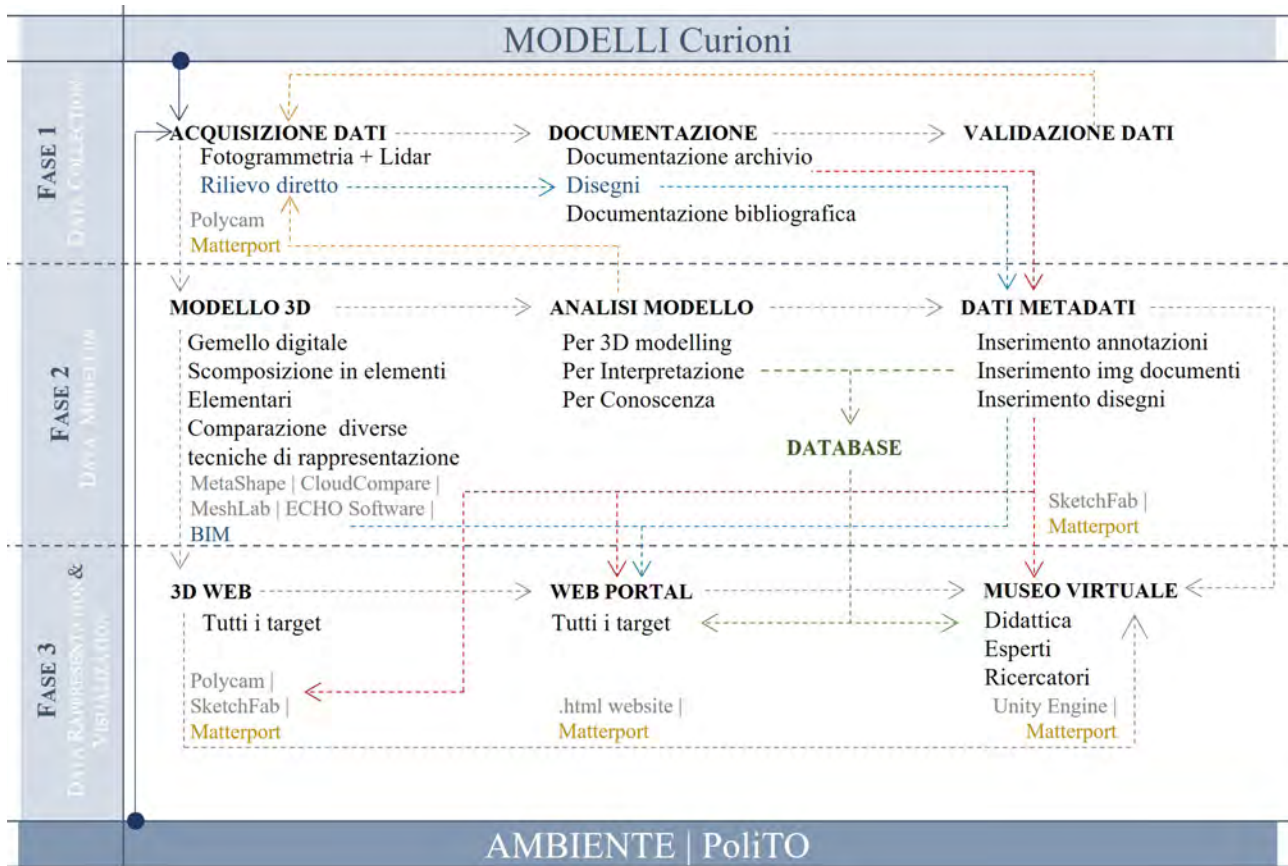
MODELLI Curioni

FASE 1
DATA COLLECTION

ACQUISIZIONE DATI
Fotogrammetria + Lidar
Rilievo diretto
Polycam
Matterport

DOCUMENTAZIONE
Documentazione archivio
Disegni
Documentazione bibliografica

VALIDAZIONE DATI

FASE 2
DATA MODELLING

MODELLO 3D
Gemello digitale
Scomposizione in elementi Elementari
Comparazione diverse tecniche di rappresentazione
MetaShape | CloudCompare | MeshLab | ECHO Software | BIM

ANALISI MODELLO
Per 3D modelling
Per Interpretazione
Per Conoscenza

DATABASE

DATI METADATI
Inserimento annotazioni
Inserimento img documenti
Inserimento disegni
SketchFab |
Matterport

FASE 3
DATA RAPPRESENTATION & VISUALIZATION

3D WEB
Tutti i target
Polycam |
SketchFab |
Matterport

WEB PORTAL
Tutti i target
.html website |
Matterport

MUSEO VIRTUALE
Didattica
Esperti
Ricercatori
Unity Engine |
Matterport

AMBIENTE | PoliTO